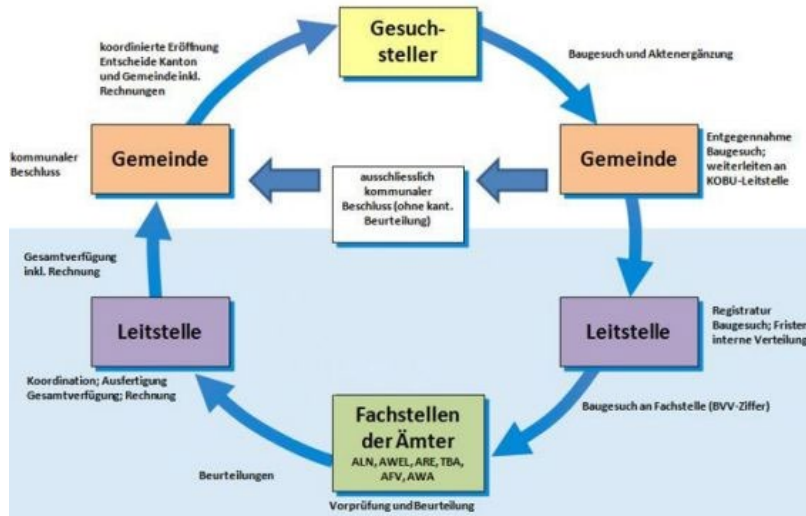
Gesuch-steller

Baugesuch und Aktenergänzung

Gemeinde

Entgegennahme Baugesuch; weiterleiten an KOBU-Leitstelle

ausschliesslich kommunaler Beschluss (ohne kant. Beurteilung)

Leitstelle

Registratur Baugesuch; Fristen interne Verteilung

Baugesuch an Fachstelle (BVV-Ziffer)

Fachstellen der Ämter
ALN, AWEL, ARE, TBA, AFV, AWA

Vorprüfung und Beurteilung

Beurteilungen

Leitstelle

Koordination; Ausfertigung Gesamtverfügung; Rechnung

Gesamtverfügung inkl. Rechnung

Gemeinde

kommunaler Beschluss

koordinierte Eröffnung Entscheide Kanton und Gemeinde inkl. Rechnungen